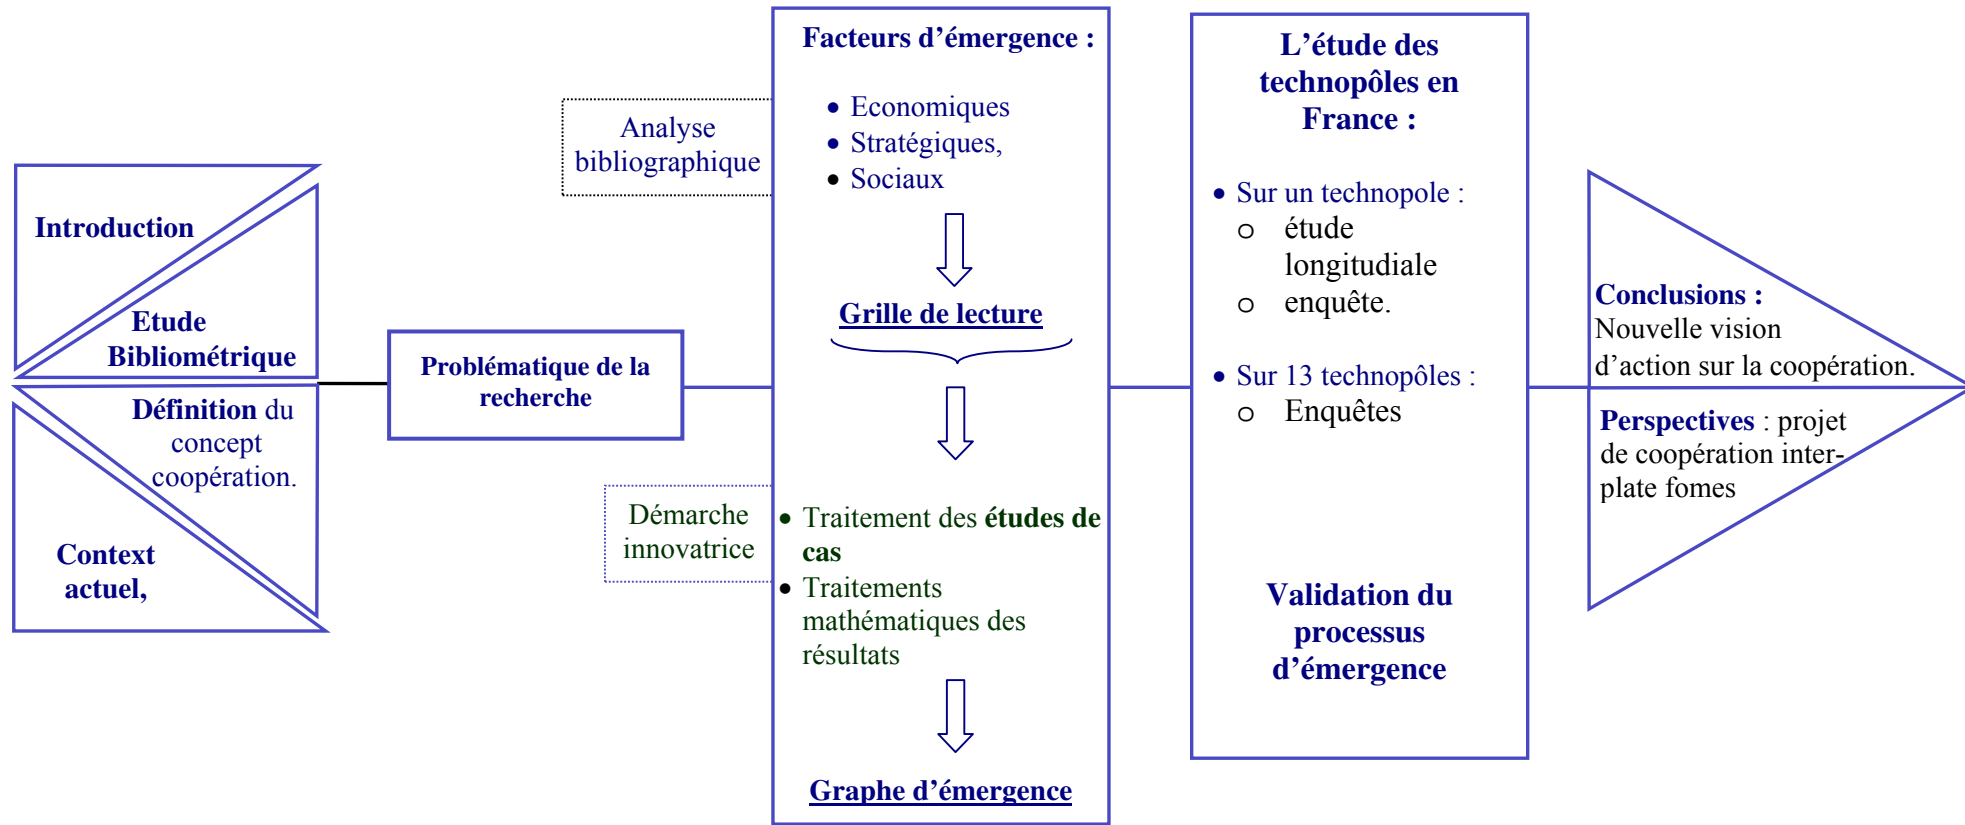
Introduction

Etude Bibliométrique

Définition du concept coopération.

Context actuel,

Problématique de la recherche

Analyse bibliographique

Démarche innovatrice

Facteurs d’émergence :

- Economiques
- Stratégiques,
- Sociaux

Grille de lecture

- Traitement des études de cas
- Traitements mathématiques des résultats

Graphe d’émergence

L’étude des technopôles en France :

- Sur un technopole :
  - étude longitudiale
  - enquête.
- Sur 13 technopôles :
  - Enquêtes

Validation du processus d’émergence

Conclusions : Nouvelle vision d’action sur la coopération.

Perspectives : projet de coopération inter-plate fomes